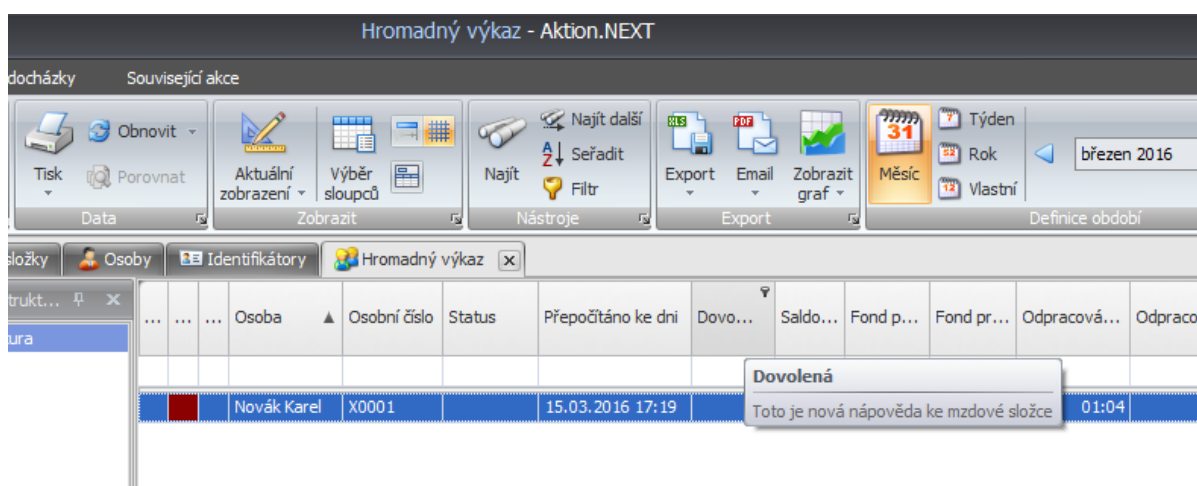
Hromadný výkaz - Aktion.NEXT

docházky Související akce

Tisk
Obnovit
Porovnat
Data

Aktuální zobrazení
Výběr sloupců
Zobrazit

Najít
Najít další
Seřadit
Filtr
Nástroje

Export
Email
Zobrazit graf
Export

Měsíc
Týden
Rok
Vlastní
březen 2016
Definice období

složky
Osoby
Identifikátory
Hromadný výkaz

trukt...
tura

| ... | ... | ... | Osoba | Osobní číslo | Status | Přepočítáno ke dni | Dovo... | Saldo... | Fond p... | Fond pr... | Odpracová... | Odpraco |
|---|---|---|---|---|---|---|---|---|---|---|---|---|
| | | | | | | | | | | | | |
| | | | Novák Karel | X0001 | | 15.03.2016 17:19 | | | | | 01:04 | |

Dovolená
Toto je nová nápověda ke mzdové složce